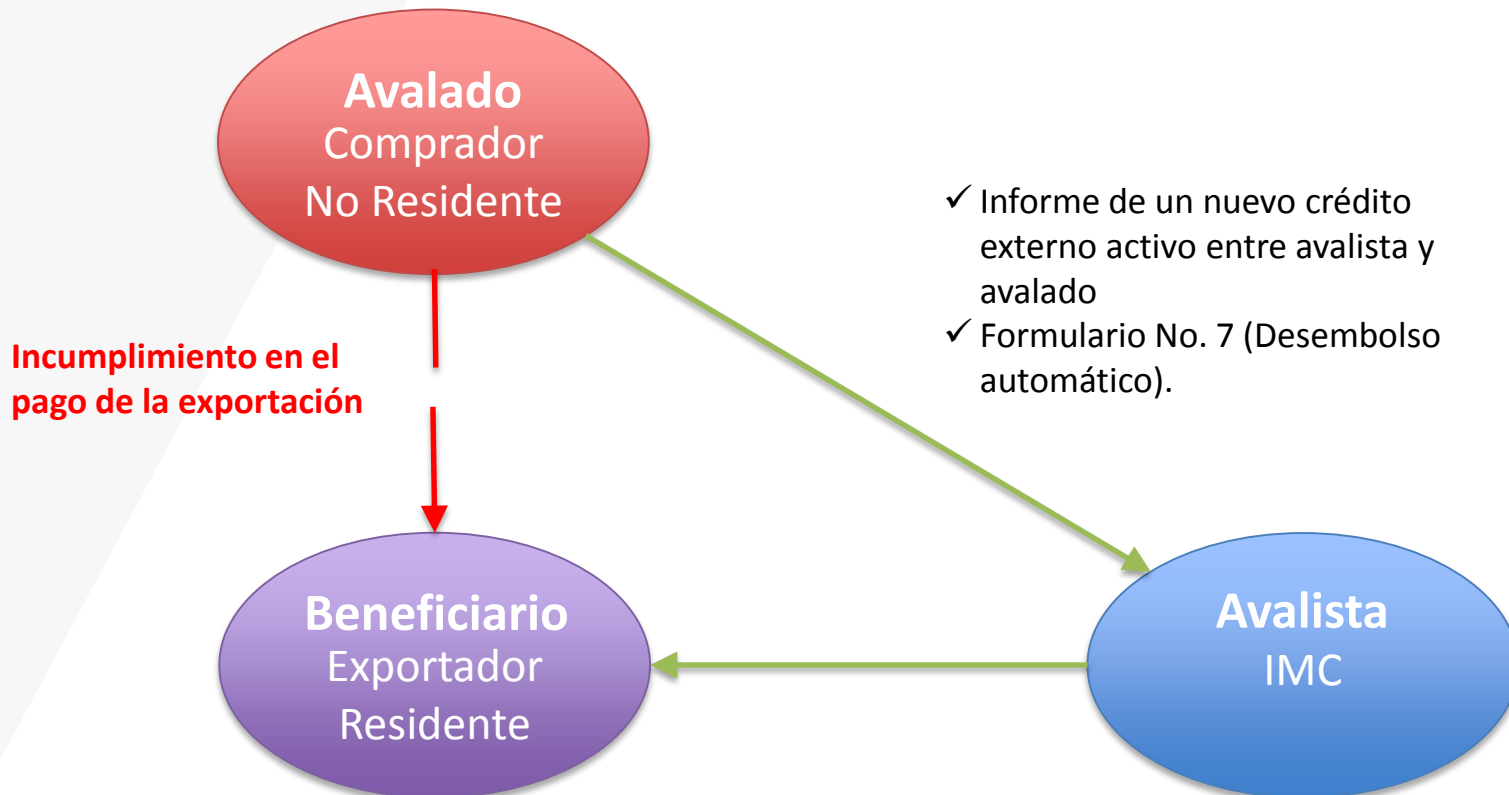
Avalado
Comprador
No Residente

✓ Informe de un nuevo crédito externo activo entre avalista y avalado
✓ Formulario No. 7 (Desembolso automático).

Incumplimiento en el pago de la exportación

Beneficiario
Exportador
Residente

Avalista
IMC